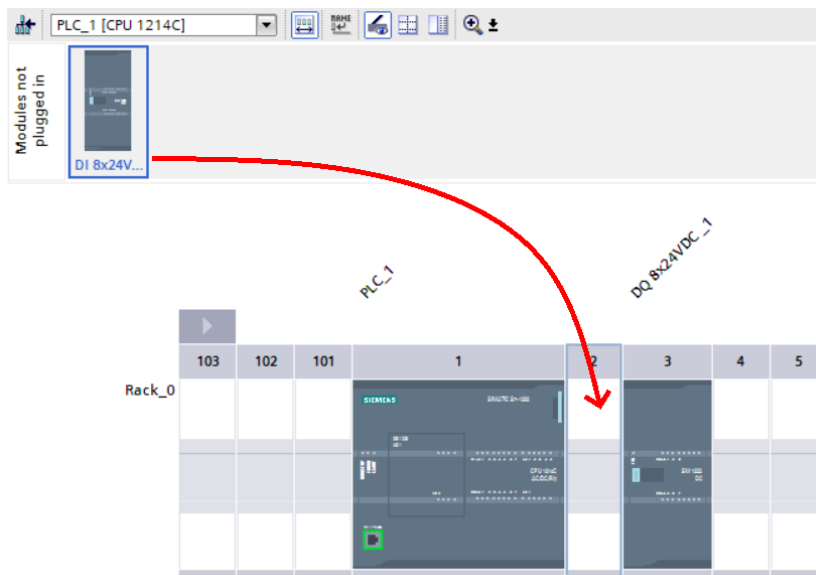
PLC_1 [CPU 1214C]

NAME

Modules not plugged in

DI 8x24V...

PLC_1

DQ 8x24VDC_1

| 103 | 102 | 101 | 1 | 2 | 3 | 4 | 5 |
|---|---|---|---|---|---|---|---|

Rack_0

SIEMENS

SIMATIC S7-1200

CPU 1214C AC/DC/Rly

DQ 8x24VDC